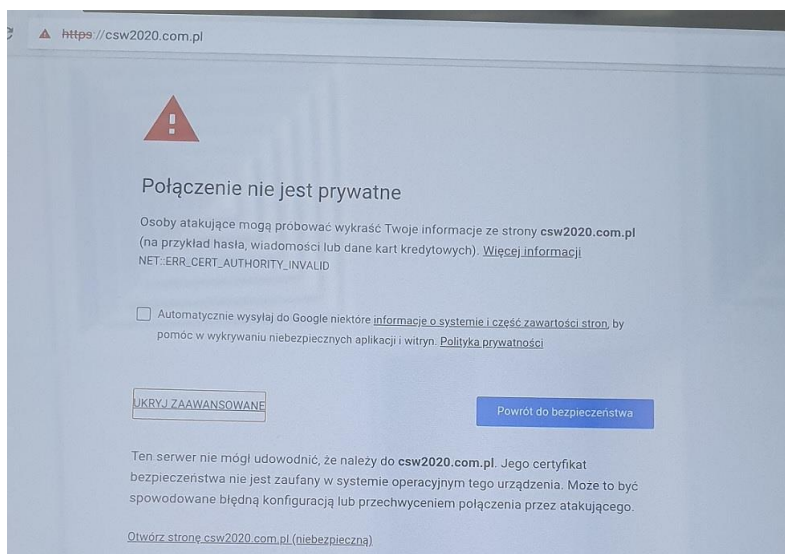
https://csw2020.com.pl

Połączenie nie jest prywatne

Osoby atakujące mogą próbować wykraść Twoje informacje ze strony csw2020.com.pl (na przykład hasła, wiadomości lub dane kart kredytowych). Więcej informacji
NET::ERR_CERT_AUTHORITY_INVALID

Automatycznie wysyłaj do Google niektóre informacje o systemie i część zawartości stron, by pomóc w wykrywaniu niebezpiecznych aplikacji i witryn. Polityka prywatności

UKRYJ ZAAWANSOWANE

Powrót do bezpieczeństwa

Ten serwer nie mógł udowodnić, że należy do csw2020.com.pl. Jego certyfikat bezpieczeństwa nie jest zaufany w systemie operacyjnym tego urządzenia. Może to być spowodowane błędną konfiguracją lub przechwyceniem połączenia przez atakującego.

Otwórz stronę csw2020.com.pl (niebezpieczna)